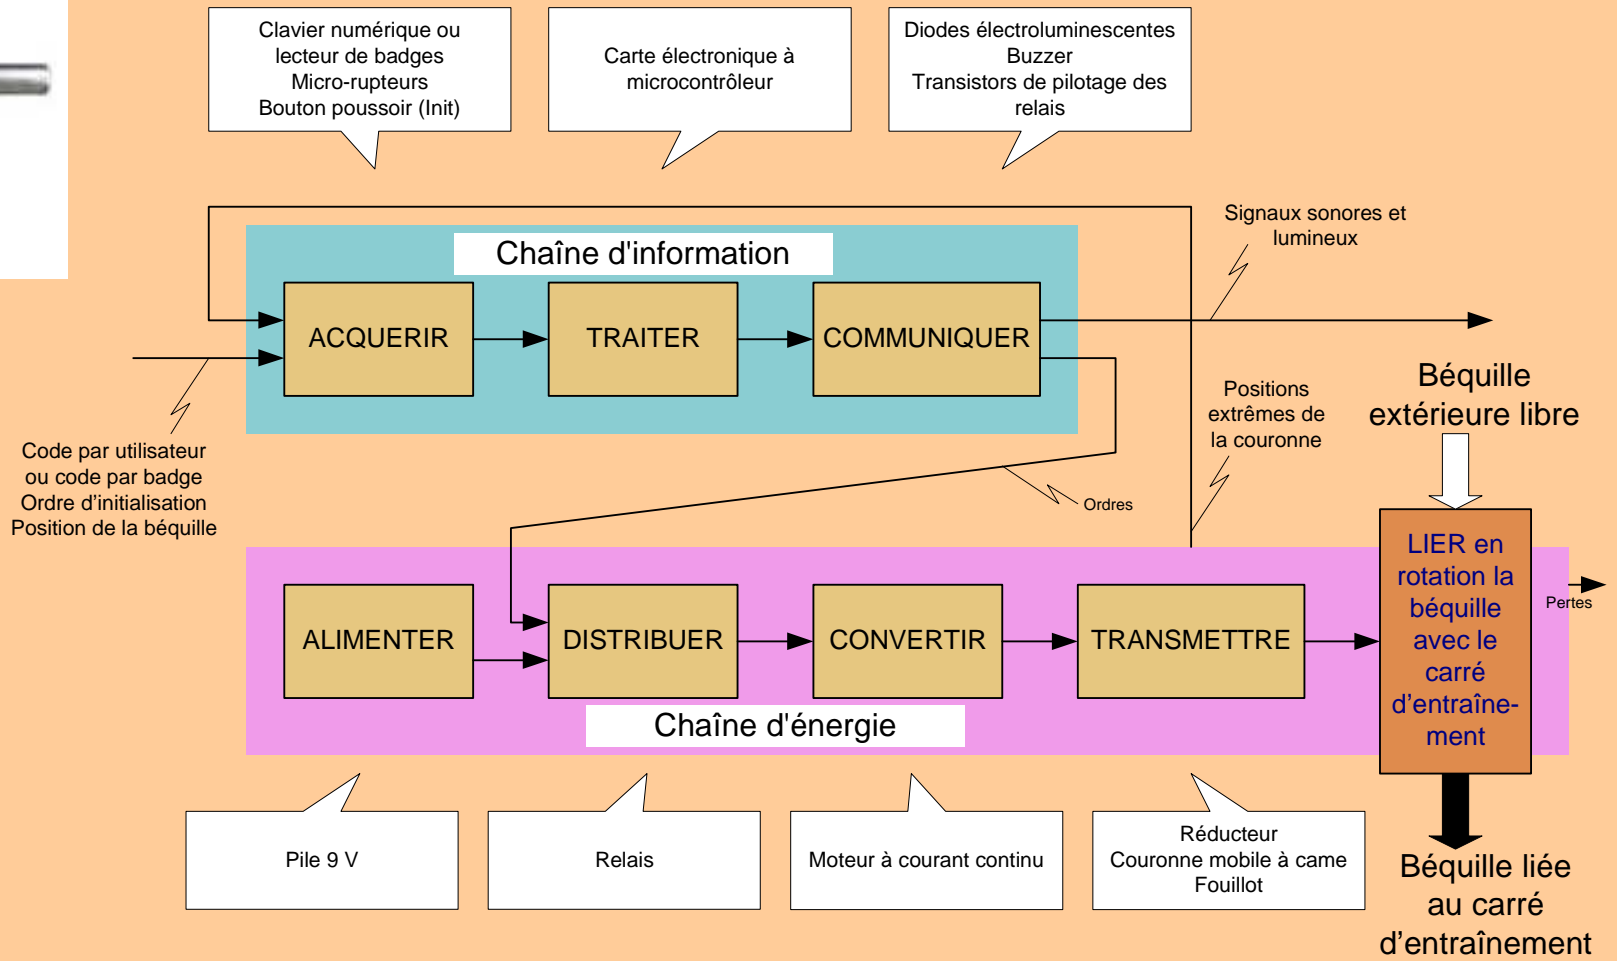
Clavier numérique ou lecteur de badges
Micro-rupteurs
Bouton poussoir (Init)

Carte électronique à microcontrôleur

Diodes électroluminescentes
Buzzer
Transistors de pilotage des relais

Chaîne d'information

ACQUERIR

TRAITER

COMMUNIQUER

Signaux sonores et lumineux

Code par utilisateur ou code par badge
Ordre d'initialisation
Position de la béquille

Positions extrêmes de la couronne

Béquille extérieure libre

Ordres

LIER en rotation la béquille avec le carré d'entraînement

Pertes

ALIMENTER

DISTRIBUER

CONVERTIR

TRANSMETTRE

Chaîne d'énergie

Pile 9 V

Relais

Moteur à courant continu

Réducteur
Couronne mobile à came
Fouillot

Béquille liée au carré d'entraînement